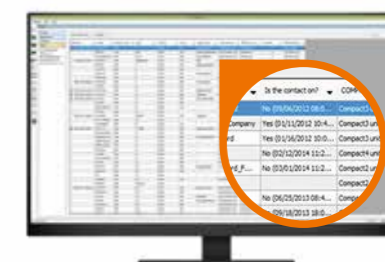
Is the contact on?
COM
No (05/06/2012 08:6...
Compact3
Company
Yes (01/11/2012 10:4...
Compact3 un
rd
Yes (01/16/2012 10:0...
Compact3 un
No (02/12/2014 11:2...
Compact4 un
rd_F...
No (03/01/2014 11:2...
Compact3 un
Compact2
No (06/25/2013 08:4...
Compact3 un
(09/18/2013 18:0...